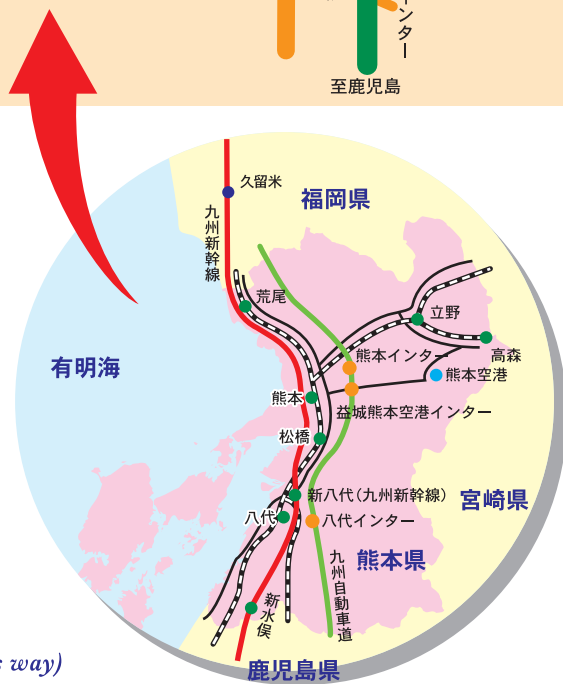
インター
至鹿児島
久留米
福岡県
九州新幹線
荒尾
立野
高森
熊本インター
有明海
熊本空港
熊本
益城熊本空港インター
松橋
新八代（九州新幹線）
宮崎県
八代
八代インター
熊本県
九州自動車道
新水俣
way)
鹿児島県